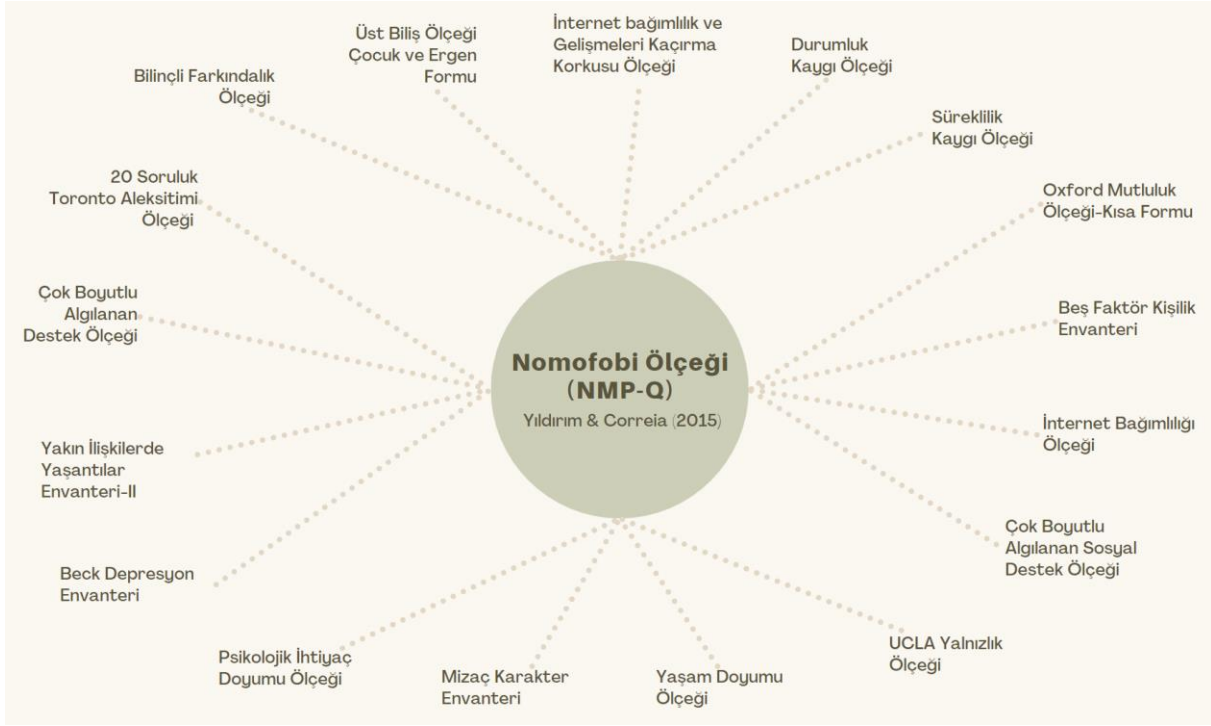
Üst Biliş Ölçeği Çocuk ve Ergen Formu

İnternet bağımlılık ve Gelişmeleri Kaçırma Korkusu Ölçeği

Durumluk Kaygı Ölçeği

Bilinçli Farkındalık Ölçeği

Süreklilik Kaygı Ölçeği

20 Soruluk Toronto Aleksitimi Ölçeği

Oxford Mutluluk Ölçeği-Kısa Formu

Çok Boyutlu Algılanan Destek Ölçeği

Beş Faktör Kişilik Envanteri

Nomofobi Ölçeği (NMP-Q)

Yıldırım & Correia (2015)

İnternet Bağımlılığı Ölçeği

Yakın İlişkilerde Yaşantılar Envanteri-II

Çok Boyutlu Algılanan Sosyal Destek Ölçeği

Beck Depresyon Envanteri

UCLA Yalnızlık Ölçeği

Psikolojik İhtiyaç Doyumu Ölçeği

Mizaç Karakter Envanteri

Yaşam Doyumu Ölçeği